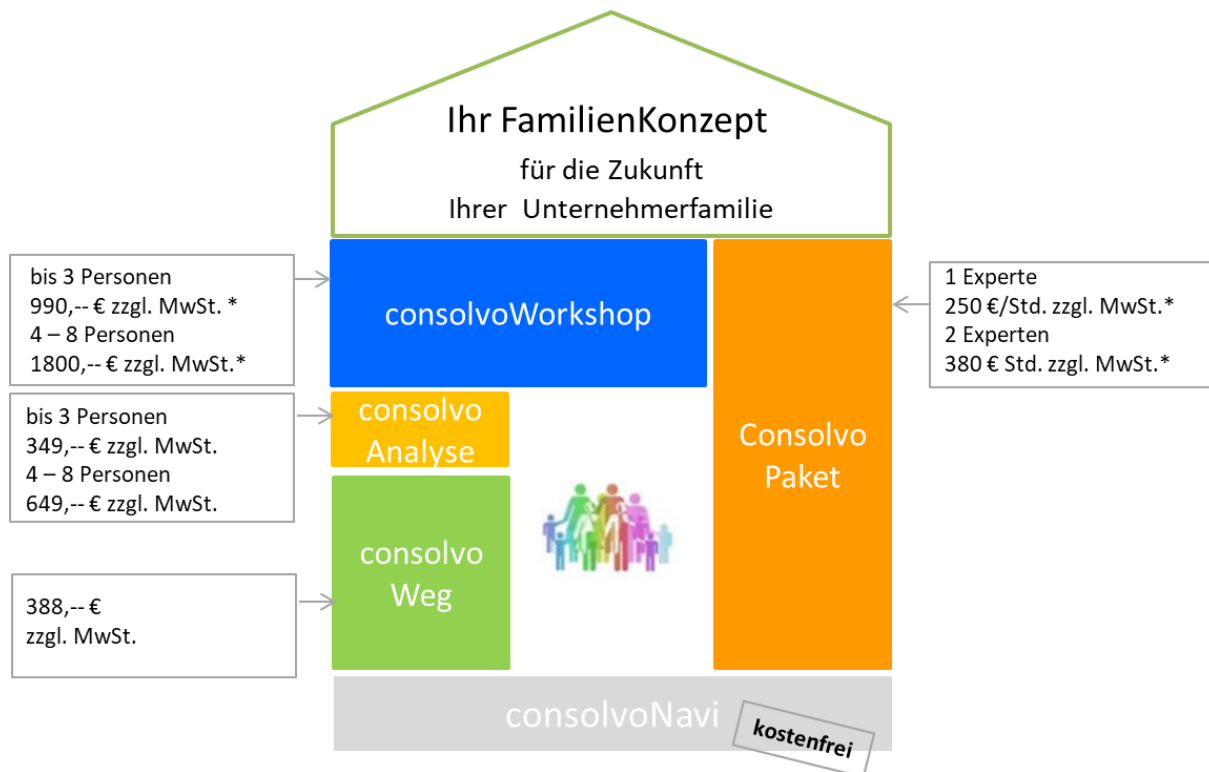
Ihr FamilienKonzept
für die Zukunft
Ihrer Unternehmerfamilie

bis 3 Personen
990,-- € zzgl. MwSt. *
4 – 8 Personen
1800,-- € zzgl. MwSt.*

consolvoWorkshop

Consolvo Paket

1 Experte
250 €/Std. zzgl. MwSt.*
2 Experten
380 € Std. zzgl. MwSt.*

bis 3 Personen
349,-- € zzgl. MwSt.
4 – 8 Personen
649,-- € zzgl. MwSt.

consolvo Analyse

consolvo Weg

388,-- €
zzgl. MwSt.

consolvoNavi

kostenfrei